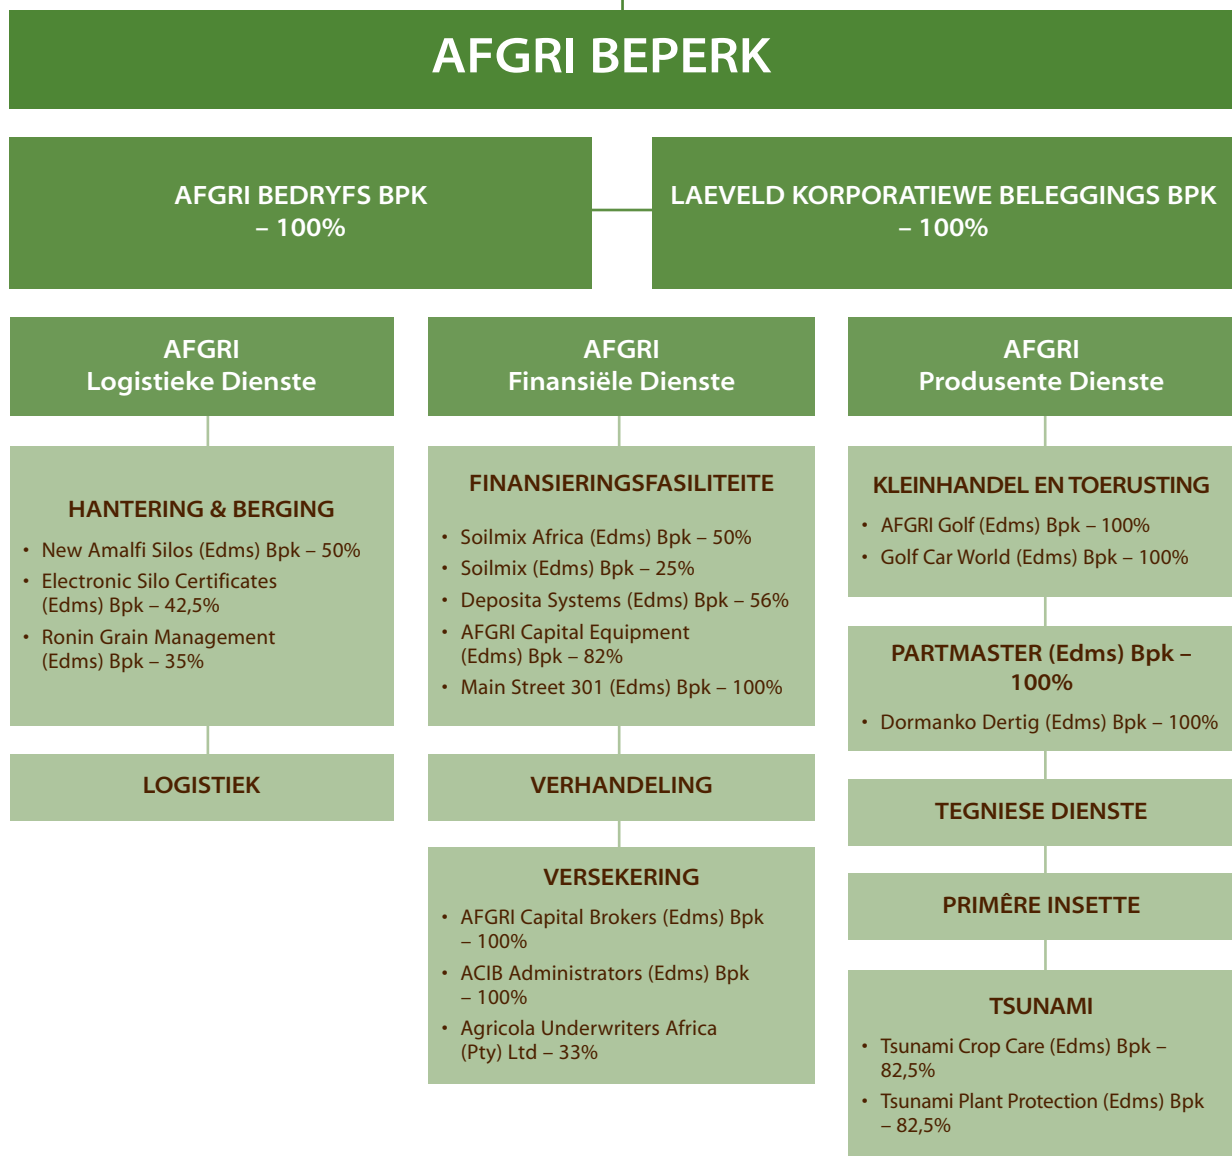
AFGRI BEPERK

AFGRI BEDRYFS BPK – 100%

LAEVELD KORPORATIEWE BELEGGINGS BPK – 100%

AFGRI
Logistieke Dienste

HANTERING & BERGING
• New Amalfi Silos (Edms) Bpk – 50%
• Electronic Silo Certificates (Edms) Bpk – 42,5%
• Ronin Grain Management (Edms) Bpk – 35%

LOGISTIEK

AFGRI
Finansiële Dienste

FINANSIERINGSFASILITEITE
• Soilmix Africa (Edms) Bpk – 50%
• Soilmix (Edms) Bpk – 25%
• Deposita Systems (Edms) Bpk – 56%
• AFGRI Capital Equipment (Edms) Bpk – 82%
• Main Street 301 (Edms) Bpk – 100%

VERHANDELING

VERSEKERING
• AFGRI Capital Brokers (Edms) Bpk – 100%
• ACIB Administrators (Edms) Bpk – 100%
• Agricola Underwriters Africa (Pty) Ltd – 33%

AFGRI
Produsente Dienste

KLEINHANDEL EN TOERUSTING
• AFGRI Golf (Edms) Bpk – 100%
• Golf Car World (Edms) Bpk – 100%

PARTMASTER (Edms) Bpk – 100%
• Dormanko Dertig (Edms) Bpk – 100%

TEGNIESE DIENSTE

PRIMÊRE INSETTE

TSUNAMI
• Tsunami Crop Care (Edms) Bpk – 82,5%
• Tsunami Plant Protection (Edms) Bpk – 82,5%